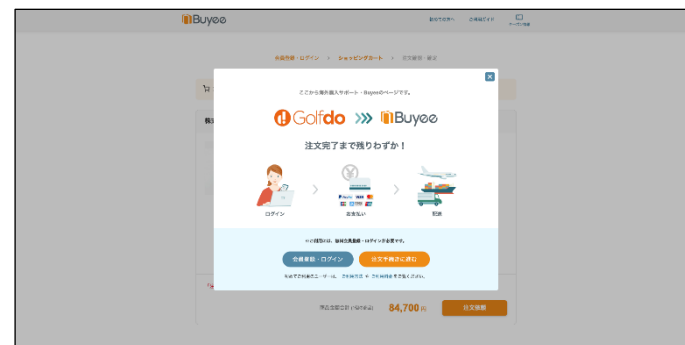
Buyee

初めての方へ　ご利用ガイド　ページ翻訳

会員登録・ログイン　＞　ショッピングカート　＞　注文確認・確定

ここから海外購入サポート・Buyeeのページです。

Golfdo »» Buyee

注文完了まで残りわずか！

ログイン　＞　お支払い　＞　配送

※ご購入には、Buyee会員登録・ログインが必要です。

会員登録・ログイン　注文手続きに進む

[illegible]

商品合計金額 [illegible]　84,700円　注文確認